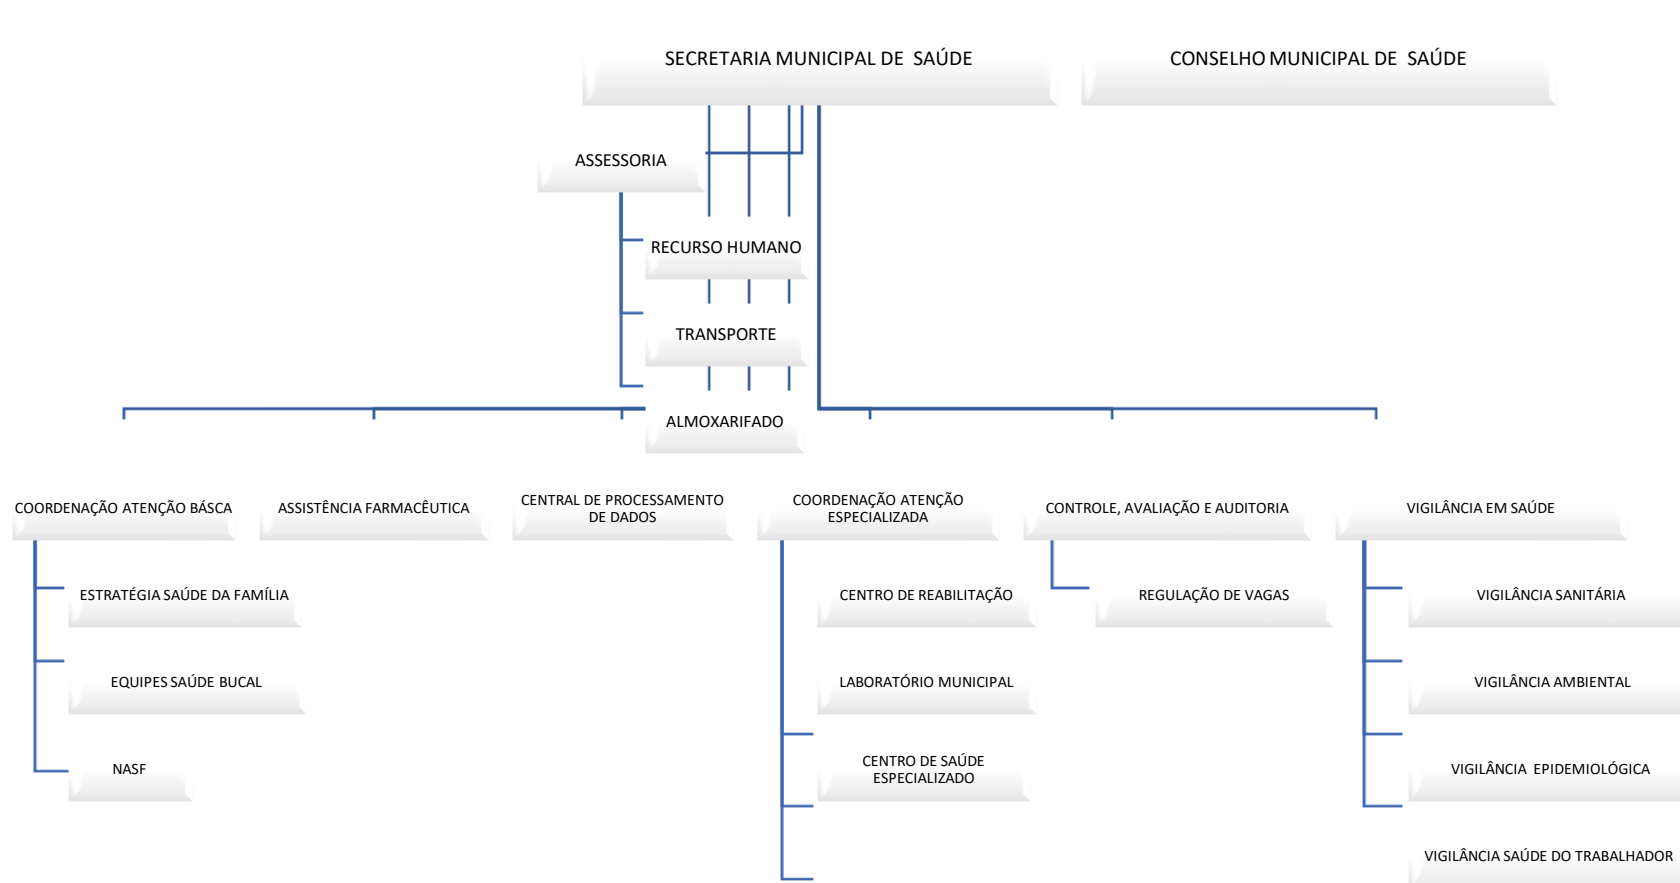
SECRETARIA MUNICIPAL DE SAÚDE

CONSELHO MUNICIPAL DE SAÚDE

ASSESSORIA

RECURSO HUMANO

TRANSPORTE

ALMOXARIFADO

COORDENAÇÃO ATENÇÃO BÁSCA

ESTRATÉGIA SAÚDE DA FAMÍLIA

EQUIPES SAÚDE BUCAL

NASF

ASSISTÊNCIA FARMACÊUTICA

CENTRAL DE PROCESSAMENTO DE DADOS

COORDENAÇÃO ATENÇÃO ESPECIALIZADA

CENTRO DE REABILITAÇÃO

LABORATÓRIO MUNICIPAL

CENTRO DE SAÚDE ESPECIALIZADO

CONTROLE, AVALIAÇÃO E AUDITORIA

REGULAÇÃO DE VAGAS

VIGILÂNCIA EM SAÚDE

VIGILÂNCIA SANITÁRIA

VIGILÂNCIA AMBIENTAL

VIGILÂNCIA EPIDEMIOLÓGICA

VIGILÂNCIA SAÚDE DO TRABALHADOR